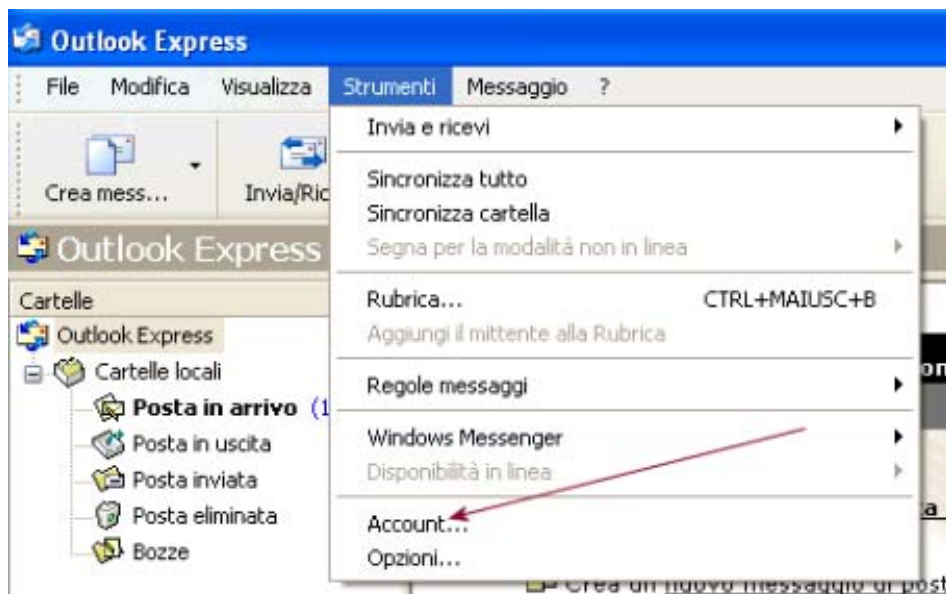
Outlook Express

File Modifica Visualizza Strumenti Messaggio ?

Crea mess... Invia/Ric

Outlook Express

Cartelle
Outlook Express
Cartelle locali
Posta in arrivo (1
Posta in uscita
Posta inviata
Posta eliminata
Bozze

Invia e ricevi
Sincronizza tutto
Sincronizza cartella
Segna per la modalità non in linea
Rubrica... CTRL+MAIUSC+B
Aggiungi il mittente alla Rubrica
Regole messaggi
Windows Messenger
Disponibilità in linea
Account...
Opzioni...

Crea un nuovo messaggio di post